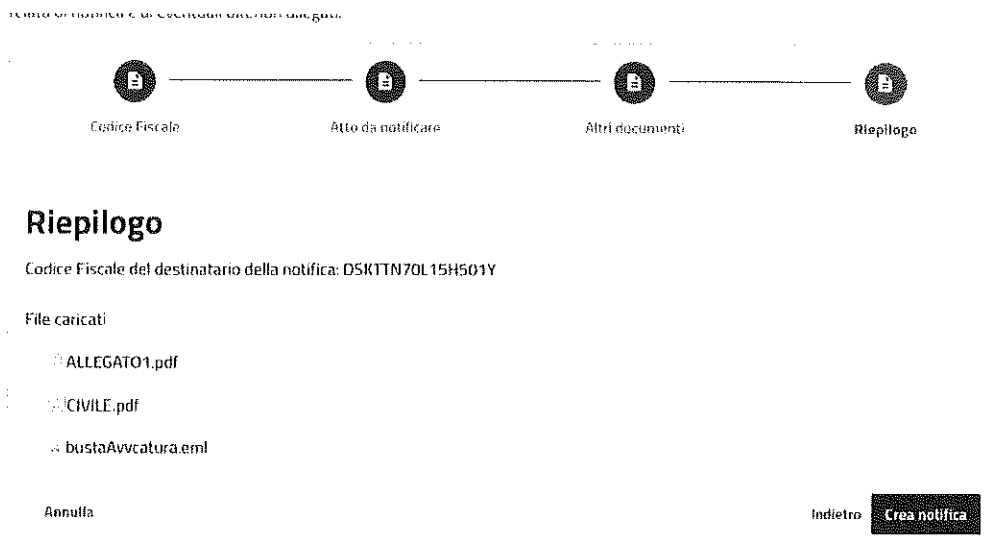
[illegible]

Codice Fiscale

Atto da notificare

Altri documenti

Riepilogo

Riepilogo

Codice Fiscale del destinatario della notifica: DSKTTN70L15H501Y

File caricati

ALLEGATO1.pdf

CIVILE.pdf

bustaAvvcatura.eml

Annulla

Indietro

Crea notifica